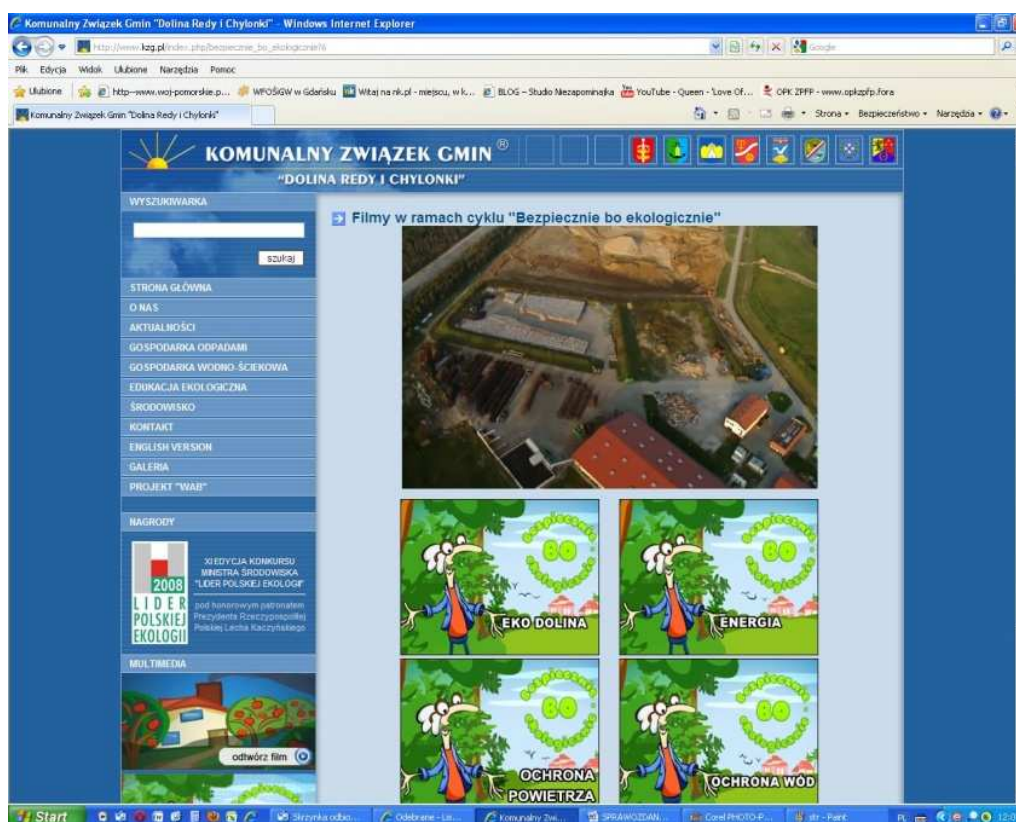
Komunalny Związek Gmin "Dolina Redy i Chylonki" - Windows Internet Explorer

http://www.kzg.pl/index.php/bezpiecznie_bo_ekologicznie/6

Google

Plik Edycja Widok Ulubione Narzędzia Pomoc

Ulubione http--www.woj-pomorskie.p... WFOŚiGW w Gdańsku Witaj na nk.pl - miejscu, w k... BLOG – Studio Niezapominajka YouTube - Queen - 'Love Of... OPK ZPPP - www.opkzpfp.fora

Komunalny Związek Gmin "Dolina Redy i Chylonki"

Strona Bezpieczeństwo Narzędzia

KOMUNALNY ZWIĄZEK GMIN®
"DOLINA REDY I CHYLONKI"

WYSZUKIWARKA

szukaj

STRONA GŁÓWNA
O NAS
AKTUALNOŚCI
GOSPODARKA ODPADAMI
GOSPODARKA WODNO-ŚCIEKOWA
EDUKACJA EKOLOGICZNA
ŚRODOWISKO
KONTAKT
ENGLISH VERSION
GALERIA
PROJEKT "WAB"

NAGRODY

2008 LIDER POLSKIEJ EKOLOGII

XI EDYCJA KONKURSU MINISTRA ŚRODOWISKA "LIDER POLSKIEJ EKOLOGII"

pod honorowym patronatem Prezydenta Rzeczypospolitej Polskiej Lecha Kaczyńskiego

MULTIMEDIA

odtwórz film

Filmy w ramach cyklu "Bezpiecznie bo ekologicznie"

Bezpiecznie BO ekologicznie
EKO DOLINA

Bezpiecznie BO ekologicznie
ENERGIA

Bezpiecznie BO ekologicznie
OCHRONA POWIETRZA

Bezpiecznie BO ekologicznie
OCHRONA WÓD

Start Skrzynka odbio... Odebrane - Lis... Komunalny Zwi... SPRAWOZDAN... Corel PHOTO-P... str - Paint PL